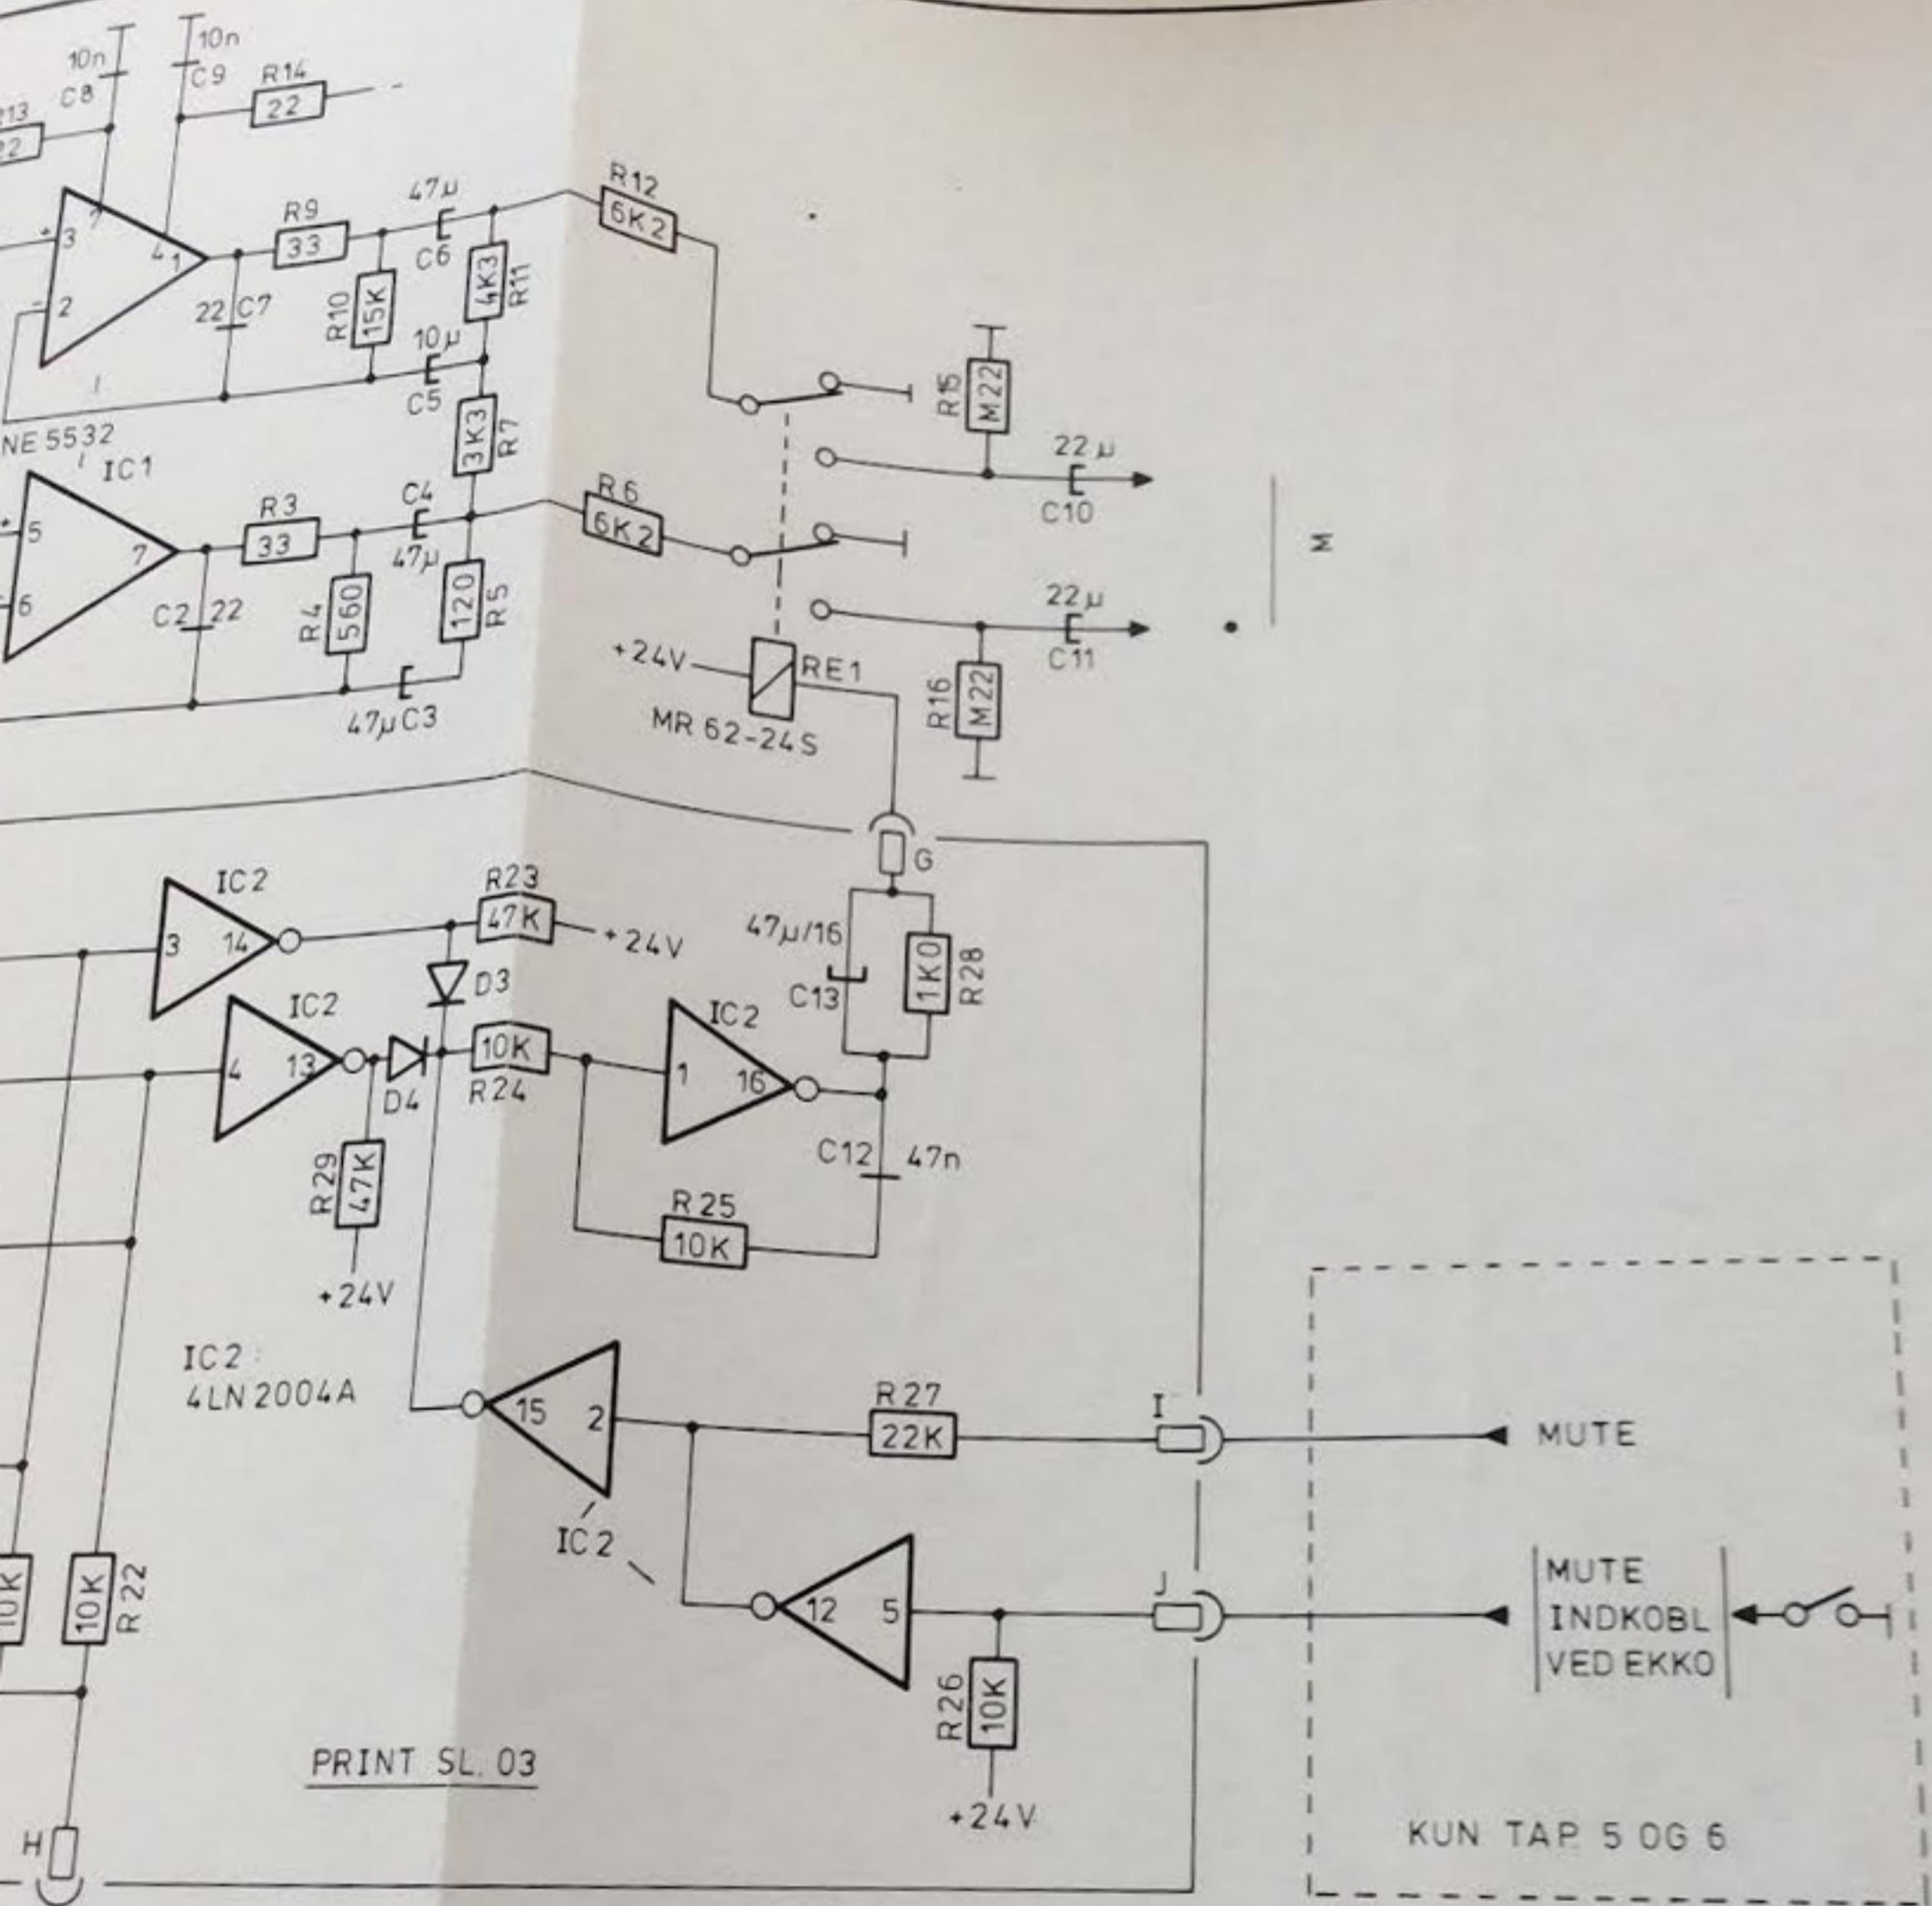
10n
C8
10n
C9
R14
22
R13
22
3
2
4
1
7
R9
33
47μ
C6
R12
6K2
22 C7
R10
15K
4K3
R11
10μ
C5
NE 5532
IC1
3K3
R7
R15
M22
22μ
C10
5
6
7
R3
33
C4
47μ
R6
6K2
C2 22
R4
560
120
R5
22μ
C11
47μ C3
+24V
RE1
MR 62-24S
R16
M22
M
G
IC2
3
14
R23
47K
+24V
47μ/16
D3
C13
1K0
R28
IC2
4
13
D4
10K
R24
IC2
1
16
R29
47K
+24V
C12
47n
R25
10K
IC2:
4LN 2004A
15
2
R27
22K
I
MUTE
IC2
12
5
J
MUTE
INDKOBL
VED EKKO
10K
10K
R22
R26
10K
+24V
PRINT SL. 03
H
KUN TAP 5 OG 6